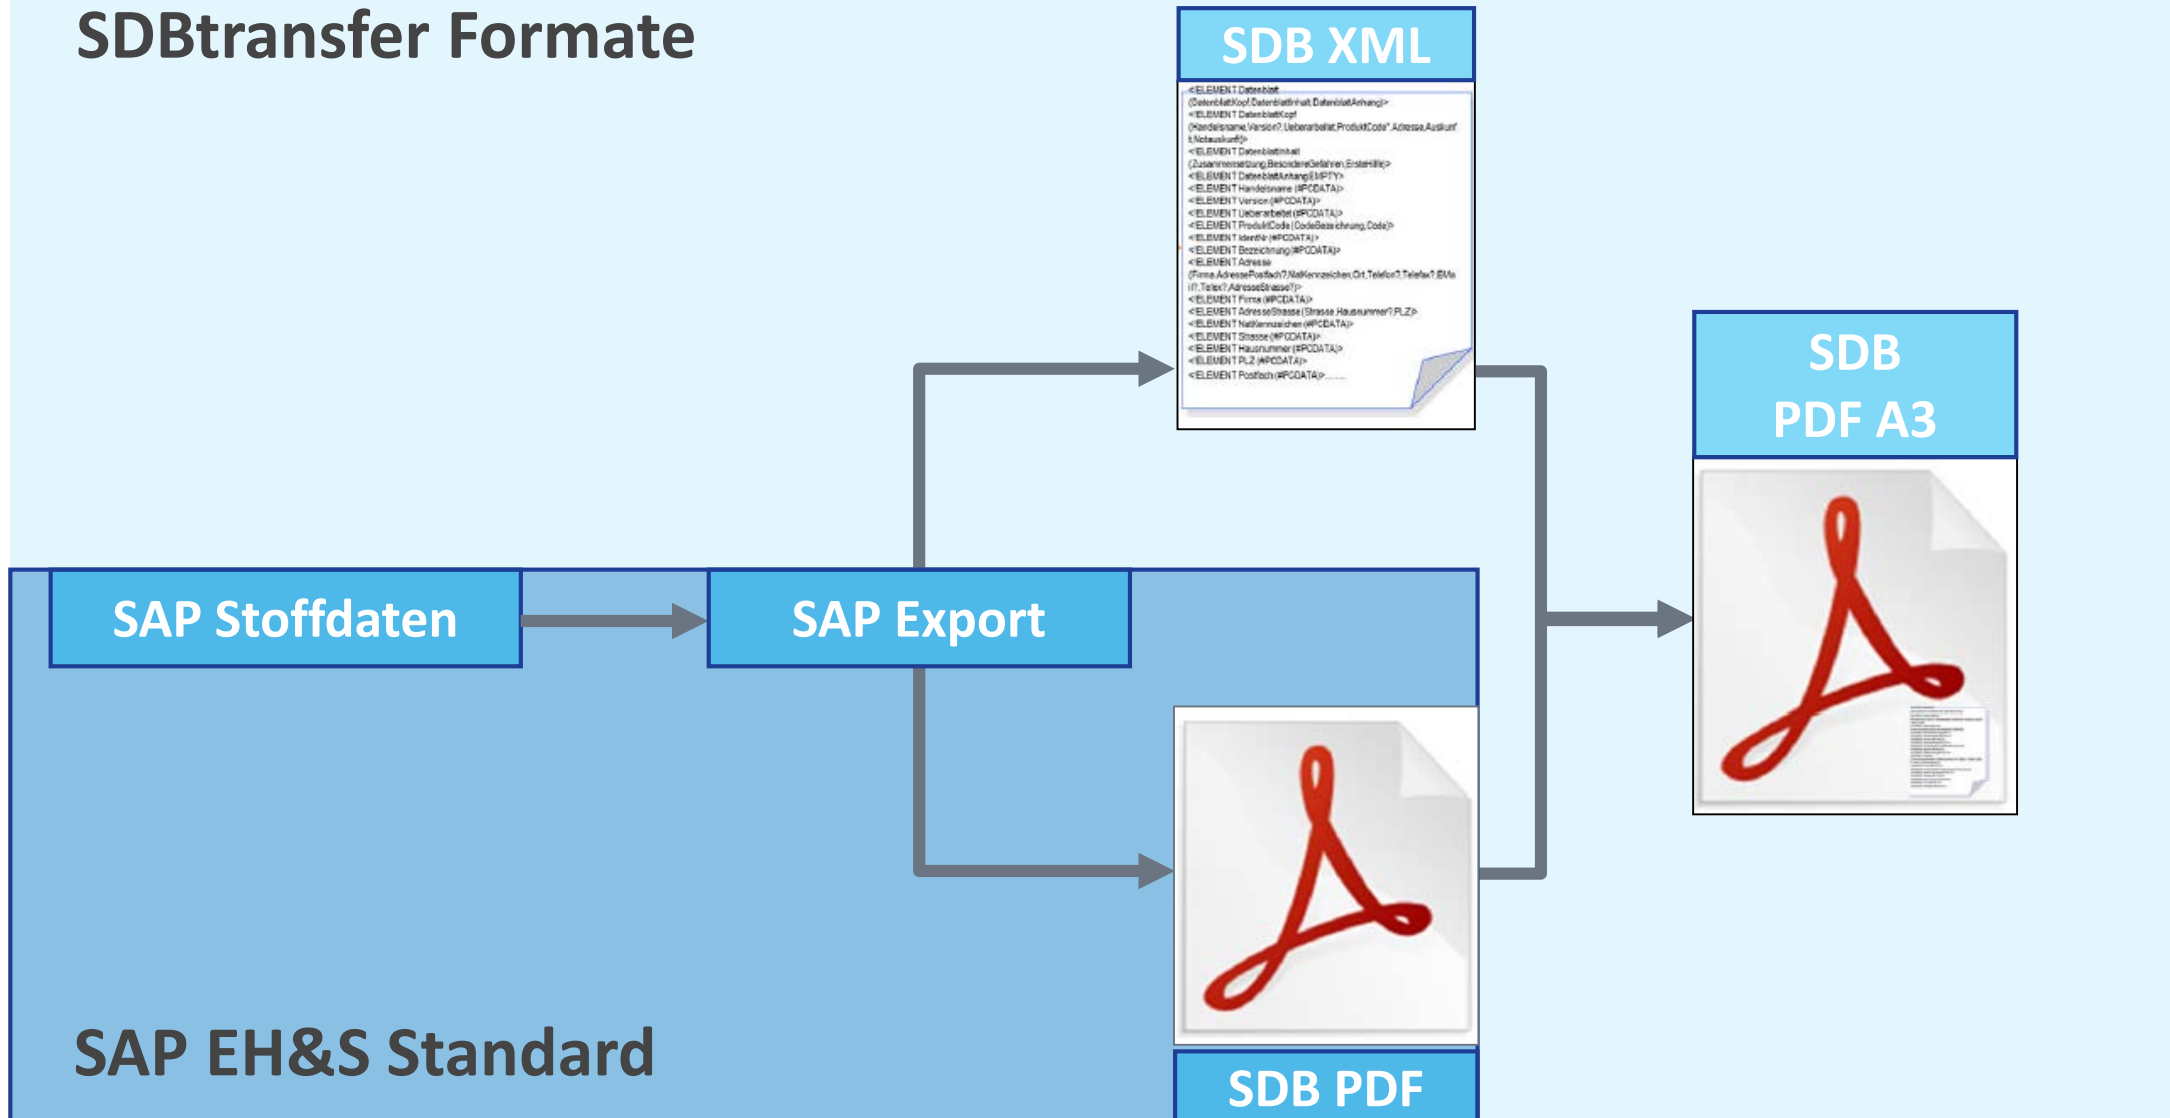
SDBtransfer Formate

SDB XML

<!ELEMENT Datenblatt (DatenblattKopf,DatenblattInhalt,DatenblattAnhang)>
<!ELEMENT DatenblattKopf (Handelsname,Version?,Ueberarbeitet,ProduktCode*,Adresse,Auskunft,Notauskunft)>
<!ELEMENT DatenblattInhalt (Zusammensetzung,BesondereGefahren,ErsteHilfe)>
<!ELEMENT DatenblattAnhang EMPTY>
<!ELEMENT Handelsname (#PCDATA)>
<!ELEMENT Version (#PCDATA)>
<!ELEMENT Ueberarbeitet (#PCDATA)>
<!ELEMENT ProduktCode (CodeBezeichnung,Code)>
<!ELEMENT IdentNr (#PCDATA)>
<!ELEMENT Bezeichnung (#PCDATA)>
<!ELEMENT Adresse (Firma,AdressePostfach?,NatKennzeichen,Ort,Telefon?,Telefax?,EMail?,Telex?,AdresseStrasse?)>
<!ELEMENT Firma (#PCDATA)>
<!ELEMENT AdresseStrasse (Strasse,Hausnummer?,PLZ)>
<!ELEMENT NatKennzeichen (#PCDATA)>
<!ELEMENT Strasse (#PCDATA)>
<!ELEMENT Hausnummer (#PCDATA)>
<!ELEMENT PLZ (#PCDATA)>
<!ELEMENT Postfach (#PCDATA)> .......

SDB
PDF A3

SAP Stoffdaten

SAP Export

SAP EH&S Standard

SDB PDF